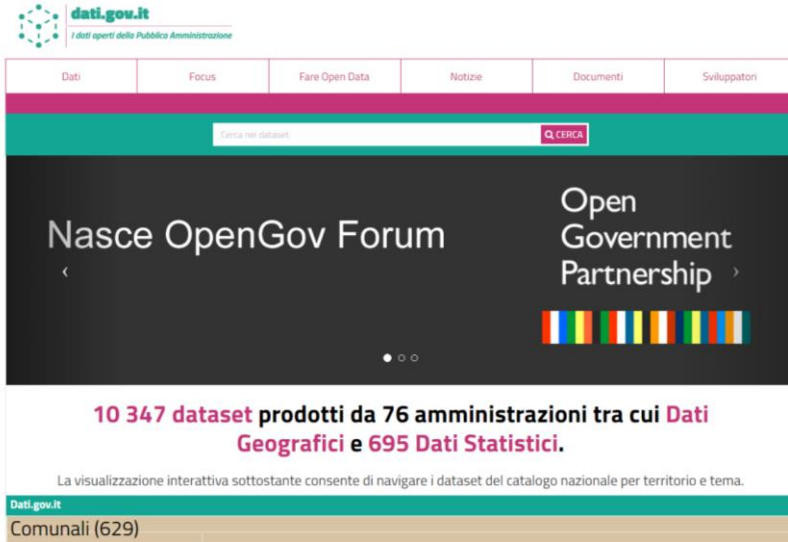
dati.gov.it
I dati aperti della Pubblica Amministrazione

Dati | Focus | Fare Open Data | Notizie | Documenti | Sviluppatori

Cerca nei dataset
CERCA

Nasce OpenGov Forum

Open Government Partnership

10 347 dataset prodotti da 76 amministrazioni tra cui Dati Geografici e 695 Dati Statistici.

La visualizzazione interattiva sottostante consente di navigare i dataset del catalogo nazionale per territorio e tema.

Dati.gov.it

Comunali (629)